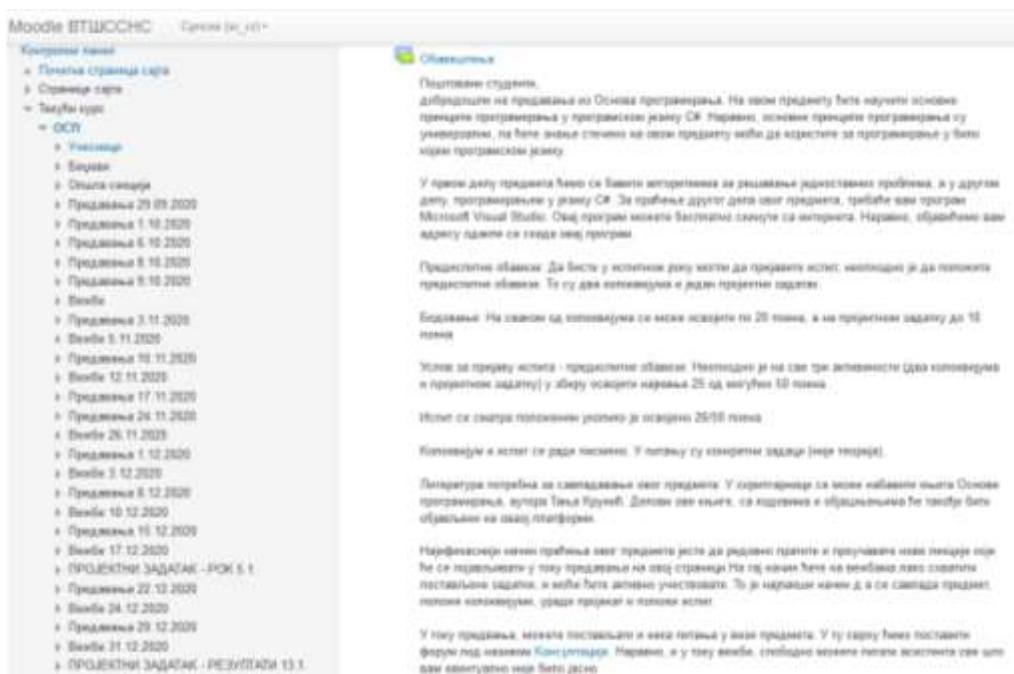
Moodle ВТШССНС Српски (sr_cr)

Контролни панел
Почетна страница сајта
Странице сајта
Тренутни курс
ОСП
Учесници
Беџеви
Општа секција
Предавања 29.09.2020
Предавања 1.10.2020
Предавања 6.10.2020
Предавања 8.10.2020
Предавања 9.10.2020
Вежбе
Предавања 3.11.2020
Вежбе 5.11.2020
Предавања 10.11.2020
Вежбе 12.11.2020
Предавања 17.11.2020
Предавања 24.11.2020
Вежбе 26.11.2020
Предавања 1.12.2020
Вежбе 3.12.2020
Предавања 8.12.2020
Вежбе 10.12.2020
Предавања 15.12.2020
Вежбе 17.12.2020
ПРОЈЕКТНИ ЗАДАТАК - РОК 5.1.
Предавања 22.12.2020
Вежбе 24.12.2020
Предавања 29.12.2020
Вежбе 31.12.2020
ПРОЈЕКТНИ ЗАДАТАК - РЕЗУЛТАТИ 13.1.

Обавештења

Поштовани студенти,
добродошли на предавања из Основа програмирања. На овом предмету ћете научити основне принципе програмирања у програмском језику C#. Наравно, основни принципи програмирања су универзални, па ћете знање стечено на овом предмету моћи да користите за програмирање у било ком програмском језику.

У првом делу предмета ћемо се бавити алгоритмима за решавање једноставних проблема, а у другом делу, програмирањем у језику C#. За праћење другог дела овог предмета, требаће вам програм Microsoft Visual Studio. Овај програм можете бесплатно скинути са интернета. Наравно, објавићемо вам адресу одакле се скида овај програм.

Предиспитне обавезе: Да бисте у испитном року могли да пријавите испит, неопходно је да положите предиспитне обавезе. То су два колоквијума и један пројектни задатак.

Бодовање: На сваком од колоквијума се може освојити по 20 поена, а на пројектном задатку до 10 поена.

Услов за пријаву испита - предиспитне обавезе: Неопходно је на све три активности (два колоквијума и пројектном задатку) у збиру освојити најмање 25 од могућих 50 поена.

Испит се сматра положеним уколико је освојено 26/50 поена.

Колоквијум и испит се ради писмено. У питању су конкретни задаци (није теорија).

Литература потребна за савладавање овог предмета: У скриптарници се може набавити књига Основе програмирања, аутора Тања Крунић. Делови ове књиге, са кодовима и објашњењима ће такође бити објављени на овој платформи.

Најефикаснији начин праћења овог предмета јесте да редовно пратите и проучавате нове лекције које ће се појављивати у току предавања на овој страници. На тај начин ћете на вежбама лако схватити постављене задатке, и моћи ћете активно учествовати. То је најлакши начин да се савлада предмет, положе колоквијуми, уради пројекат и положи испит.

У току предавања, можете постављати и нека питања у вези предмета. У ту сврху ћемо поставити форум под називом Консултације. Наравно, и у току вежби, слободно можете питати асистента све што вам евентуално није било јасно.